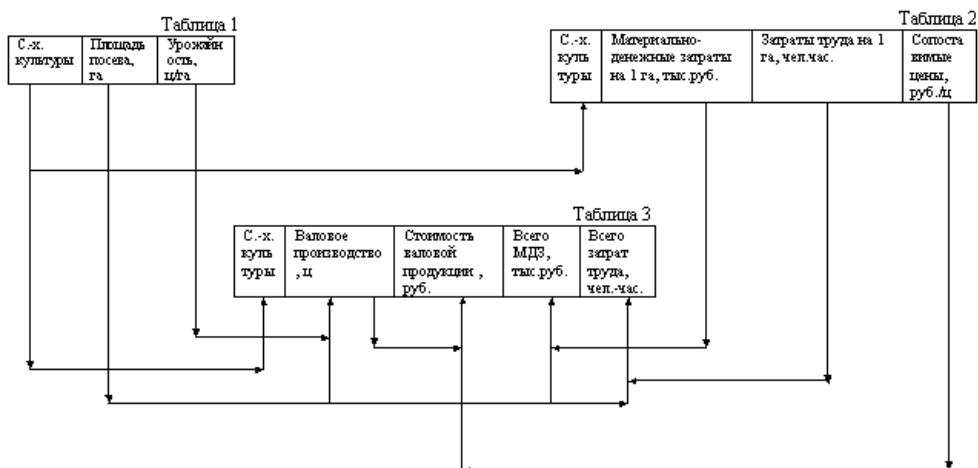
Таблица 1

| С.-х. культуры | Площадь посева, га | Урожайность, ц/га |
|---|---|---|

Таблица 2

| С.-х. культуры | Материально-денежные затраты на 1 га, тыс.руб. | Затраты труда на 1 га, чел.час. | Сопоставимые цены, руб./ц |
|---|---|---|---|

Таблица 3

| С.-х. культуры | Валовое производство, ц | Стоимость валовой продукции, руб. | Всего МДЗ, тыс.руб. | Всего затрат труда, чел.-час. |
|---|---|---|---|---|